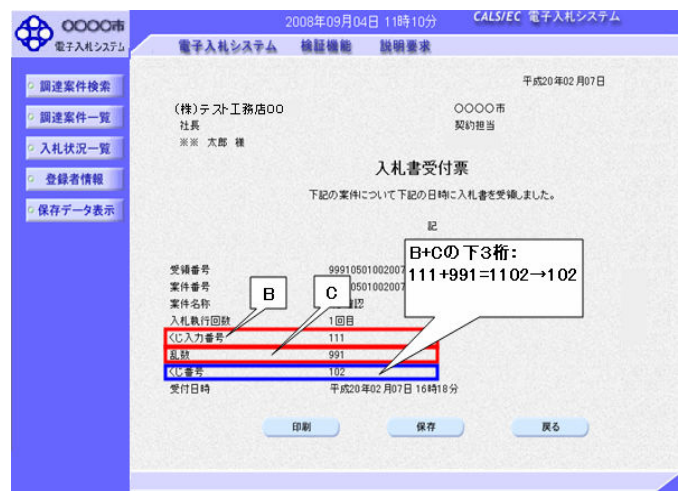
○○○○市
電子入札システム

2008年09月04日 11時10分
CALS/EC 電子入札システム

電子入札システム　検証機能　説明要求

調達案件検索
調達案件一覧
入札状況一覧
登録者情報
保存データ表示

平成20年02月07日

(株)テスト工務店○○
社長
※※ 太郎 様

○○○○市
契約担当

入札書受付票

下記の案件について下記の日時に入札書を受領しました。

記

B+Cの下3桁:
111+991=1102→102

B　C

| | |
|---|---|
| 受付番号 | 99910501002007 |
| 案件番号 | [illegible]0501002007 |
| 案件名称 | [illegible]認 |
| 入札執行回数 | 1回目 |
| くじ入力番号 | 111 |
| 乱数 | 991 |
| くじ番号 | 102 |
| 受付日時 | 平成20年02月07日 16時18分 |

印刷　保存　戻る